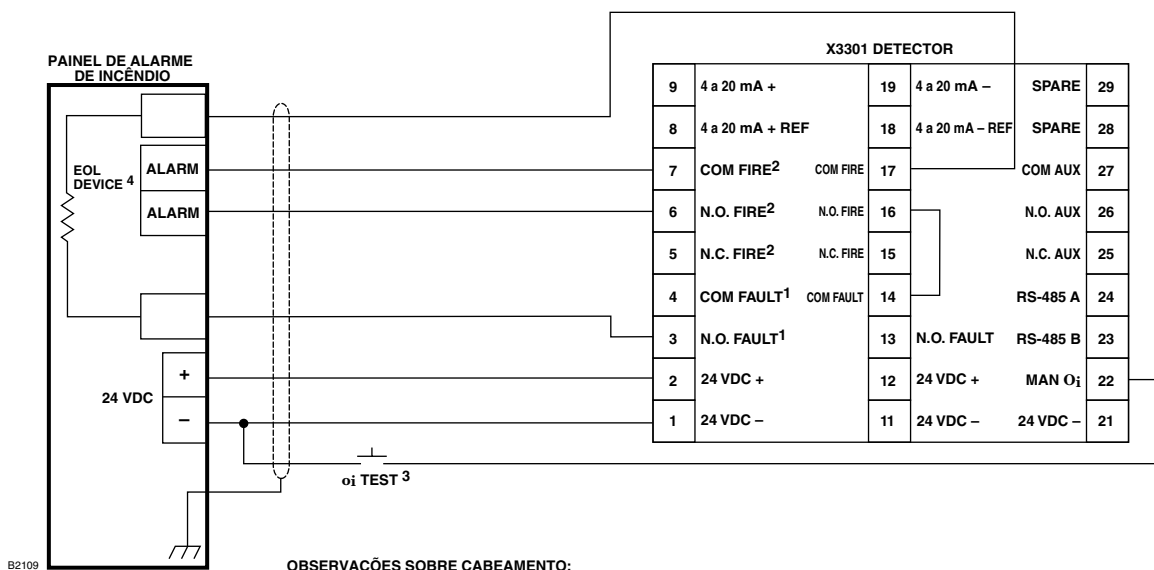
PAINEL DE ALARME DE INCÊNDIO

EOL DEVICE $^4$

ALARM

ALARM

+

24 VDC

–

X3301 DETECTOR

| 9 | 4 a 20 mA + | 19 | 4 a 20 mA – | SPARE | 29 |
|---|---|---|---|---|---|
| 8 | 4 a 20 mA + REF | 18 | 4 a 20 mA – REF | SPARE | 28 |
| 7 | COM FIRE$^2$ | COM FIRE 17 | | COM AUX | 27 |
| 6 | N.O. FIRE$^2$ | N.O. FIRE 16 | | N.O. AUX | 26 |
| 5 | N.C. FIRE$^2$ | N.C. FIRE 15 | | N.C. AUX | 25 |
| 4 | COM FAULT$^1$ | COM FAULT 14 | | RS-485 A | 24 |
| 3 | N.O. FAULT$^1$ | 13 | N.O. FAULT | RS-485 B | 23 |
| 2 | 24 VDC + | 12 | 24 VDC + | MAN Oi | 22 |
| 1 | 24 VDC – | 11 | 24 VDC – | 24 VDC – | 21 |

oi TEST $^3$

B2109

OBSERVAÇÕES SOBRE CABEAMENTO: